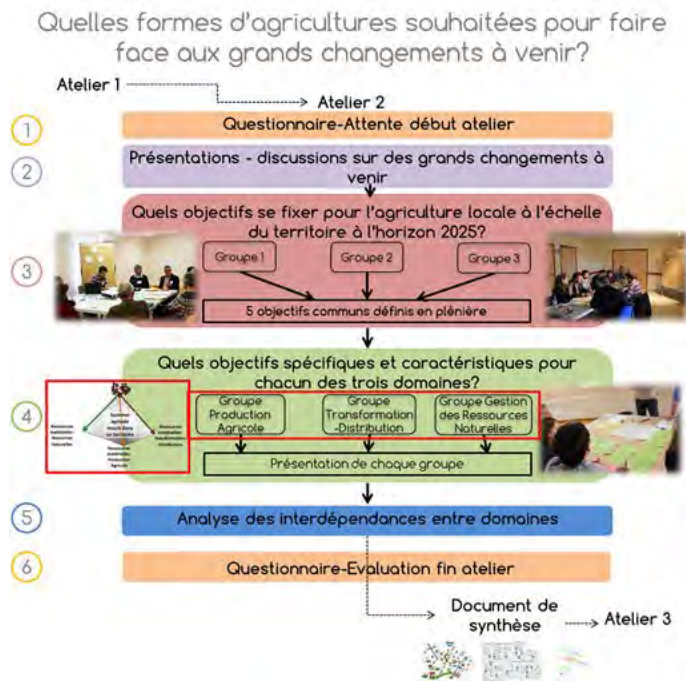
Quelles formes d'agricultures souhaitées pour faire face aux grands changements à venir?

Atelier 1

Atelier 2

1

Questionnaire-Attente début atelier

2

Présentations - discussions sur des grands changements à venir

3

Quels objectifs se fixer pour l'agriculture locale à l'échelle du territoire à l'horizon 2025?

Groupe 1

Groupe 2

Groupe 3

5 objectifs communs définis en plénière

4

Quels objectifs spécifiques et caractéristiques pour chacun des trois domaines?

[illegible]

Groupe Production Agricole

Groupe Transformation -Distribution

Groupe Gestion des Ressources Naturelles

Présentation de chaque groupe

5

Analyse des interdépendances entre domaines

6

Questionnaire-Evaluation fin atelier

Document de synthèse

Atelier 3